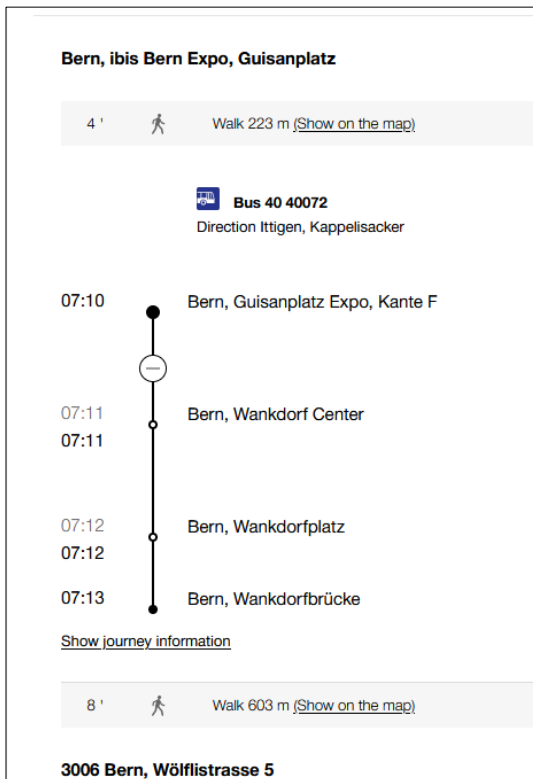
Bern, ibis Bern Expo, Guisanplatz

4 ' Walk 223 m (Show on the map)

Bus 40 40072
Direction Ittigen, Kappelisacker

07:10 Bern, Guisanplatz Expo, Kante F

07:11
07:11 Bern, Wankdorf Center

07:12
07:12 Bern, Wankdorfplatz

07:13 Bern, Wankdorfbrücke

Show journey information

8 ' Walk 603 m (Show on the map)

3006 Bern, Wölflistrasse 5